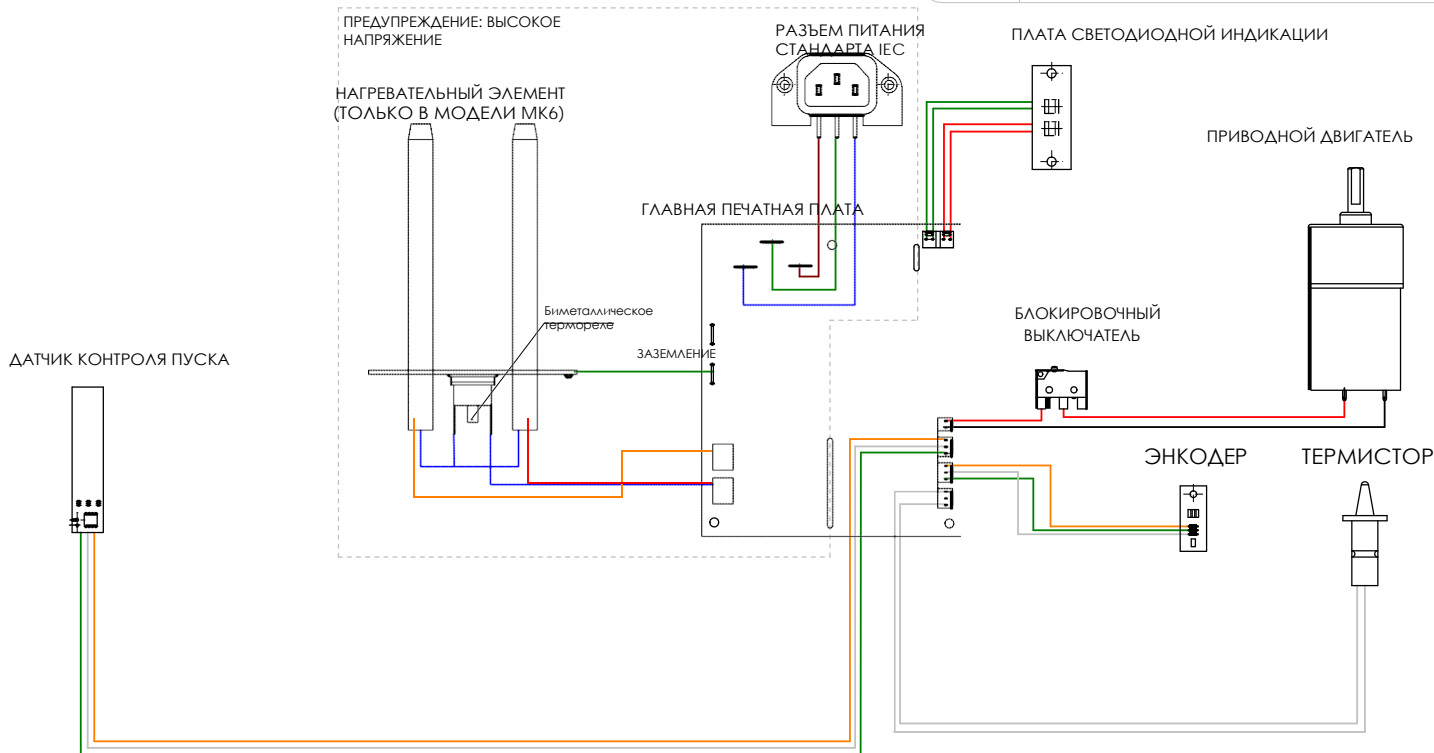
ПРЕДУПРЕЖДЕНИЕ: ВЫСОКОЕ НАПРЯЖЕНИЕ

РАЗЪЕМ ПИТАНИЯ СТАНДАРТА IEC

ПЛАТА СВЕТОДИОДНОЙ ИНДИКАЦИИ

НАГРЕВАТЕЛЬНЫЙ ЭЛЕМЕНТ (ТОЛЬКО В МОДЕЛИ MK6)

ПРИВОДНОЙ ДВИГАТЕЛЬ

ГЛАВНАЯ ПЕЧАТНАЯ ПЛАТА

Биметаллическое термореле

БЛОКИРОВОЧНЫЙ ВЫКЛЮЧАТЕЛЬ

ЗАЗЕМЛЕНИЕ

ДАТЧИК КОНТРОЛЯ ПУСКА

ЭНКОДЕР

ТЕРМИСТОР